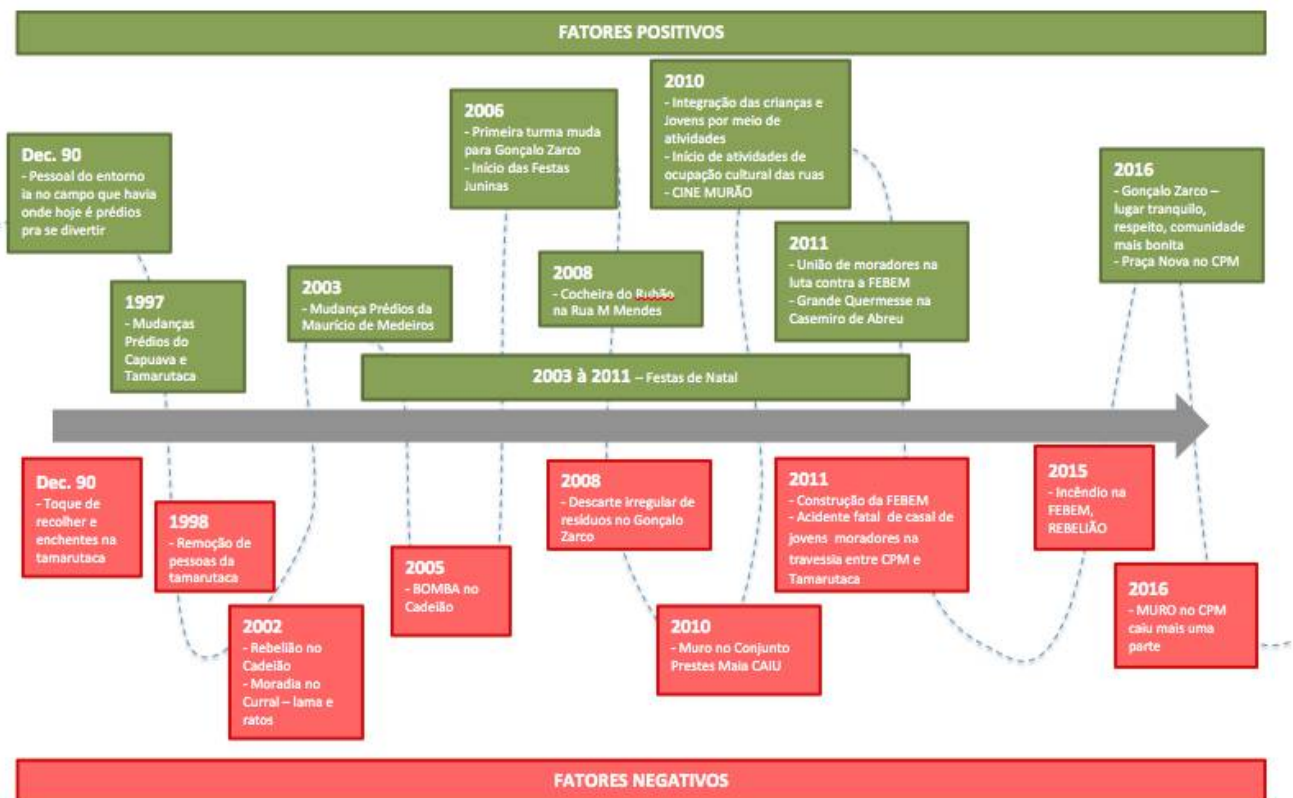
FATORES POSITIVOS

Dec. 90
- Pessoal do entorno ia no campo que havia onde hoje é prédios pra se divertir

1997
- Mudanças Prédios do Capuava e Tamarutaca

2003
- Mudança Prédios da Mauricio de Medeiros

2006
- Primeira turma muda para Gonçalo Zarco
- Início das Festas Juninas

2008
- Cocheira do Rubão na Rua M Mendes

2010
- Integração das crianças e Jovens por meio de atividades
- Início de atividades de ocupação cultural das ruas
- CINE MURÃO

2011
- União de moradores na luta contra a FEBEM
- Grande Quermesse na Casemiro de Abreu

2016
- Gonçalo Zarco – lugar tranquilo, respeito, comunidade mais bonita
- Praça Nova no CPM

2003 à 2011 – Festas de Natal

Dec. 90
- Toque de recolher e enchentes na tamarutaca

1998
- Remoção de pessoas da tamarutaca

2002
- Rebelião no Cadeião
- Moradia no Curral – lama e ratos

2005
- BOMBA no Cadeião

2008
- Descarte irregular de resíduos no Gonçalo Zarco

2010
- Muro no Conjunto Prestes Maia CAIU

2011
- Construção da FEBEM
- Acidente fatal de casal de jovens moradores na travessia entre CPM e Tamarutaca

2015
- Incêndio na FEBEM, REBELIÃO

2016
- MURO no CPM caiu mais uma parte

FATORES NEGATIVOS